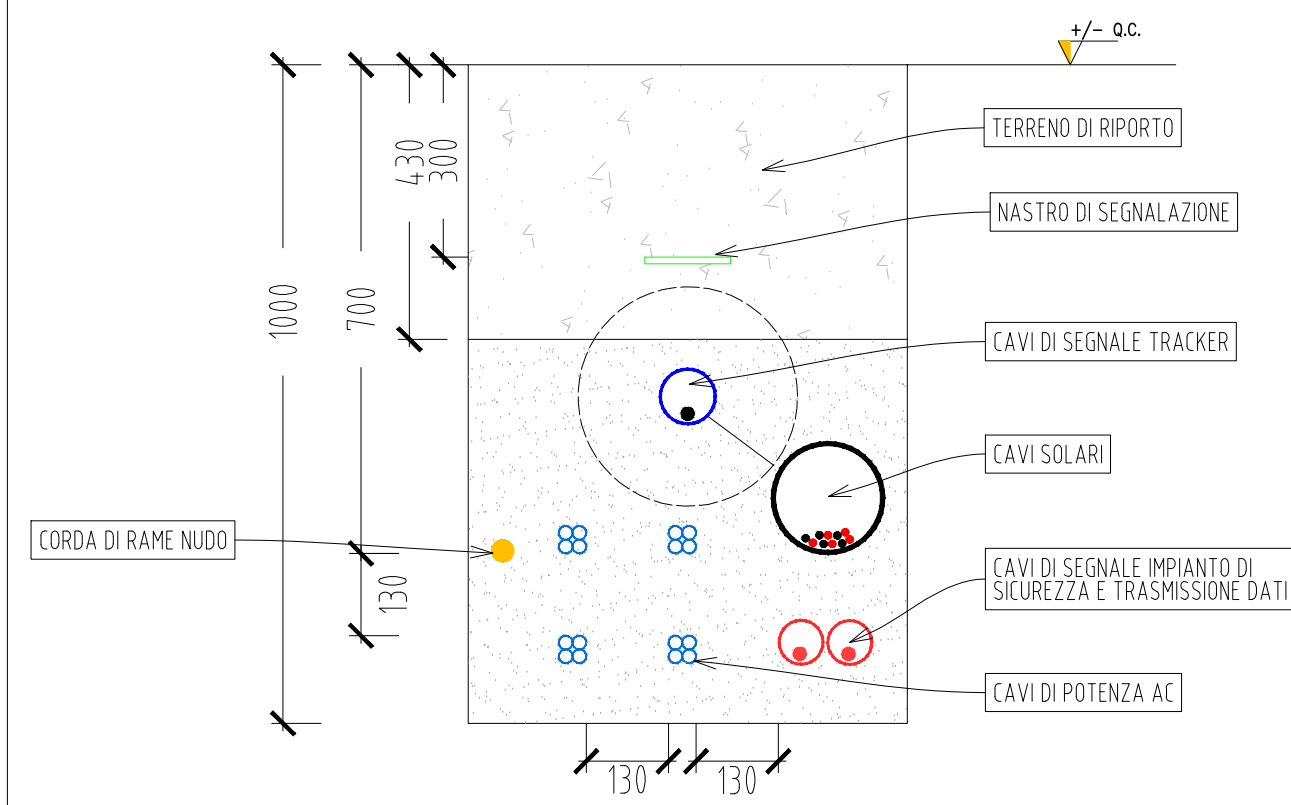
+/- Q.C.

TERRENO DI RIPORTO

NASTRO DI SEGNALAZIONE

CAVI DI SEGNALE TRACKER

CAVI SOLARI

CORDA DI RAME NUDO

CAVI DI SEGNALE IMPIANTO DI SICUREZZA E TRASMISSIONE DATI

CAVI DI POTENZA AC

1000

430

300

700

130

130

130